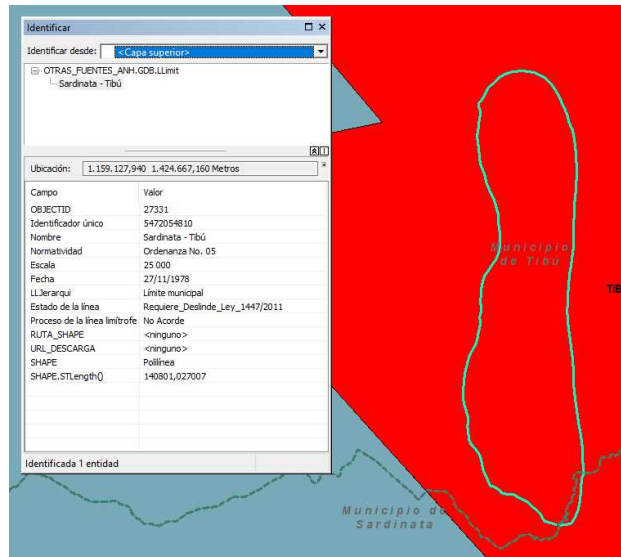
Identificar

Identificar desde: <Capa superior>

OTRAS_FUENTES_ANH.GDB.LLimit
Sardinata - Tibú

Ubicación: 1.159.127,940 1.424.667,160 Metros

| Campo | Valor |
|---|---|
| OBJECTID | 27331 |
| Identificador único | 5472054810 |
| Nombre | Sardinata - Tibú |
| Normatividad | Ordenanza No. 05 |
| Escala | 25 000 |
| Fecha | 27/11/1978 |
| LLJerarqui | Límite municipal |
| Estado de la línea | Requiere_Deslinde_Ley_1447/2011 |
| Proceso de la línea limítrofe | No Acorde |
| RUTA_SHAPE | <ninguno> |
| URL_DESCARGA | <ninguno> |
| SHAPE | Polilínea |
| SHAPE.STLength() | 140801,027007 |

Identificada 1 entidad

Municipio de Tibú

TIB

Municipio de Sardinata